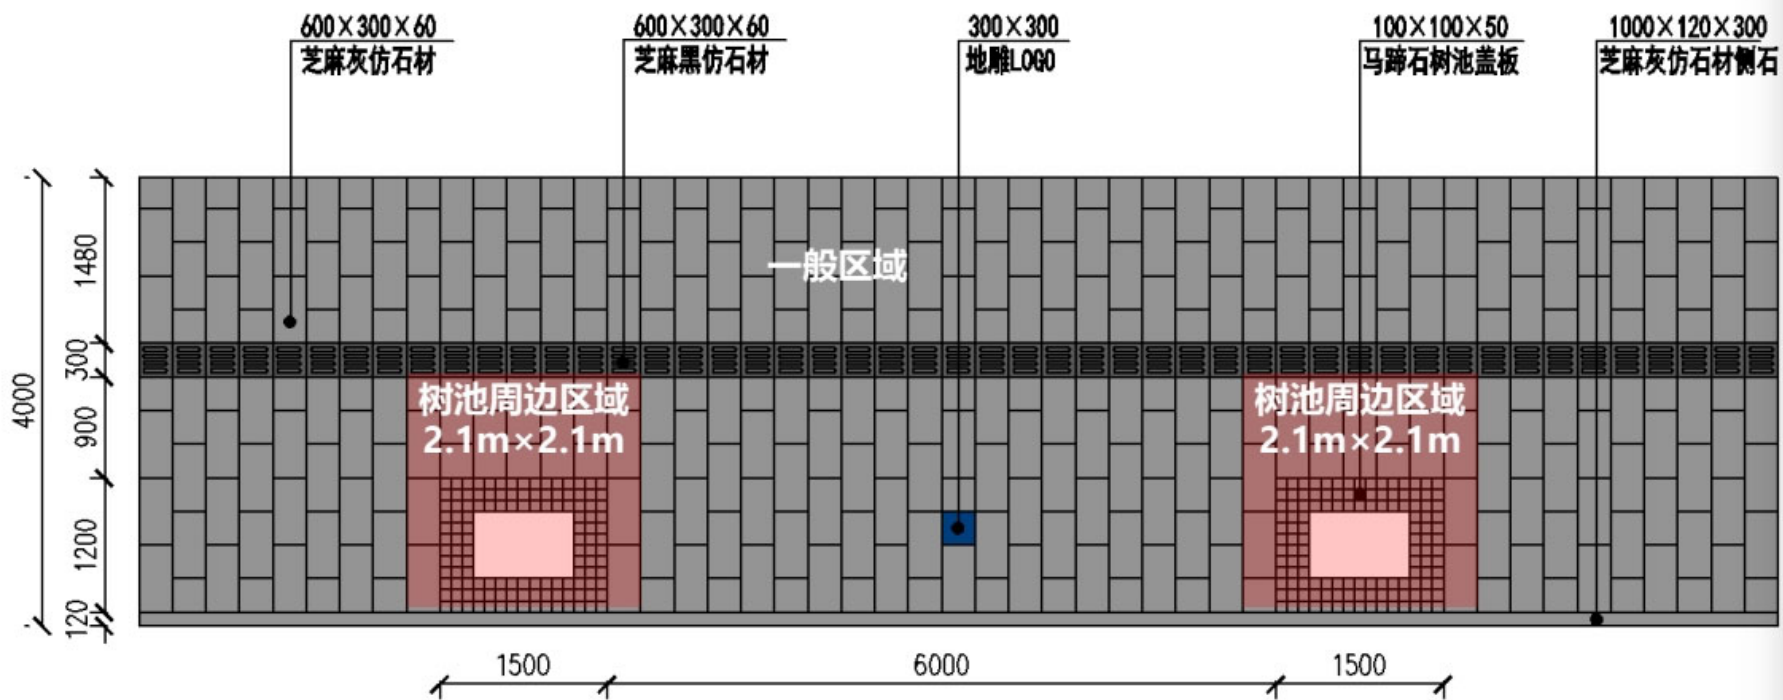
600×300×60
芝麻灰仿石材

600×300×60
芝麻黑仿石材

300×300
地雕LOGO

100×100×50
马蹄石树池盖板

1000×120×300
芝麻灰仿石材侧石

一般区域

树池周边区域
2.1m×2.1m

树池周边区域
2.1m×2.1m

4000
1480
300
900
1200
120

1500
6000
1500